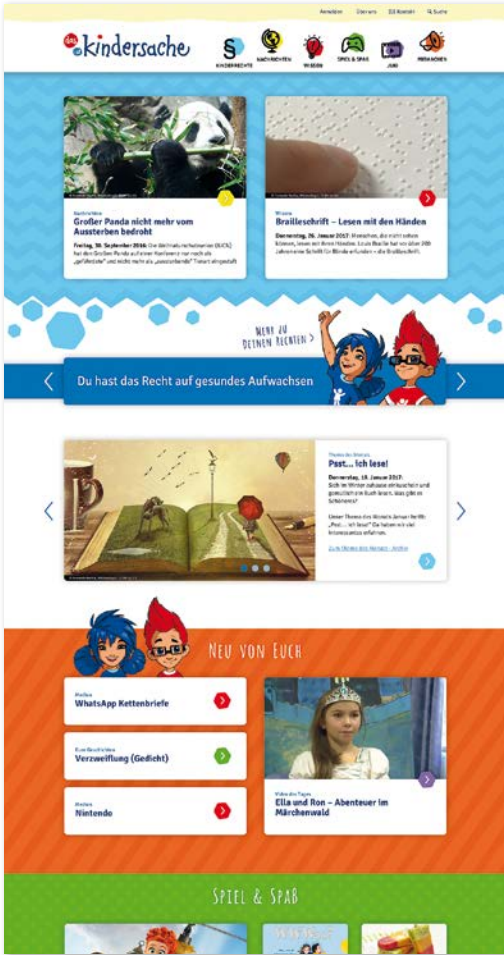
Anmelden Über uns Kontakt Suche

DKHW kindersache

KINDERRECHTE NACHRICHTEN WISSEN SPIEL & SPAß JUKI MITMACHEN

Nachrichten
Großer Panda nicht mehr vom Aussterben bedroht
Freitag, 16. September 2016: Die Weltnaturschutzunion (IUCN) hat den Großen Panda auf einer Rote Liste nach als „gefährdet" und nicht mehr als „aussterbend" Tieren eingestuft

Wissen
Brailleschrift – Lesen mit den Händen
Donnerstag, 26. Januar 2017: Menschen, die nicht sehen können, lesen mit ihren Händen. Louis Braille hat vor über 200 Jahren eine Schrift für Blinde erfunden – die Brailleschrift.

Mehr zu deinen Rechten >

Du hast das Recht auf gesundes Aufwachsen

Thema des Monats
Psst... ich lese!
Donnerstag, 19. Januar 2017: Sich im Winter zuhause einkuscheln und gemütlich ein Buch lesen. Was gibt es Schöneres?

Unser Thema des Monats Januar heißt: „Psst... ich lese!" Da haben wir viel Interessantes erfahren.

Zum Thema des Monats - Archiv

Neu von Euch

Meckern
WhatsApp Kettenbriefe

Eure Geschichten
Verzweiflung (Gedicht)

Meckern
Nintendo

Video des Tages
Ella und Ron – Abenteuer im Märchenwald

Spiel & Spaß